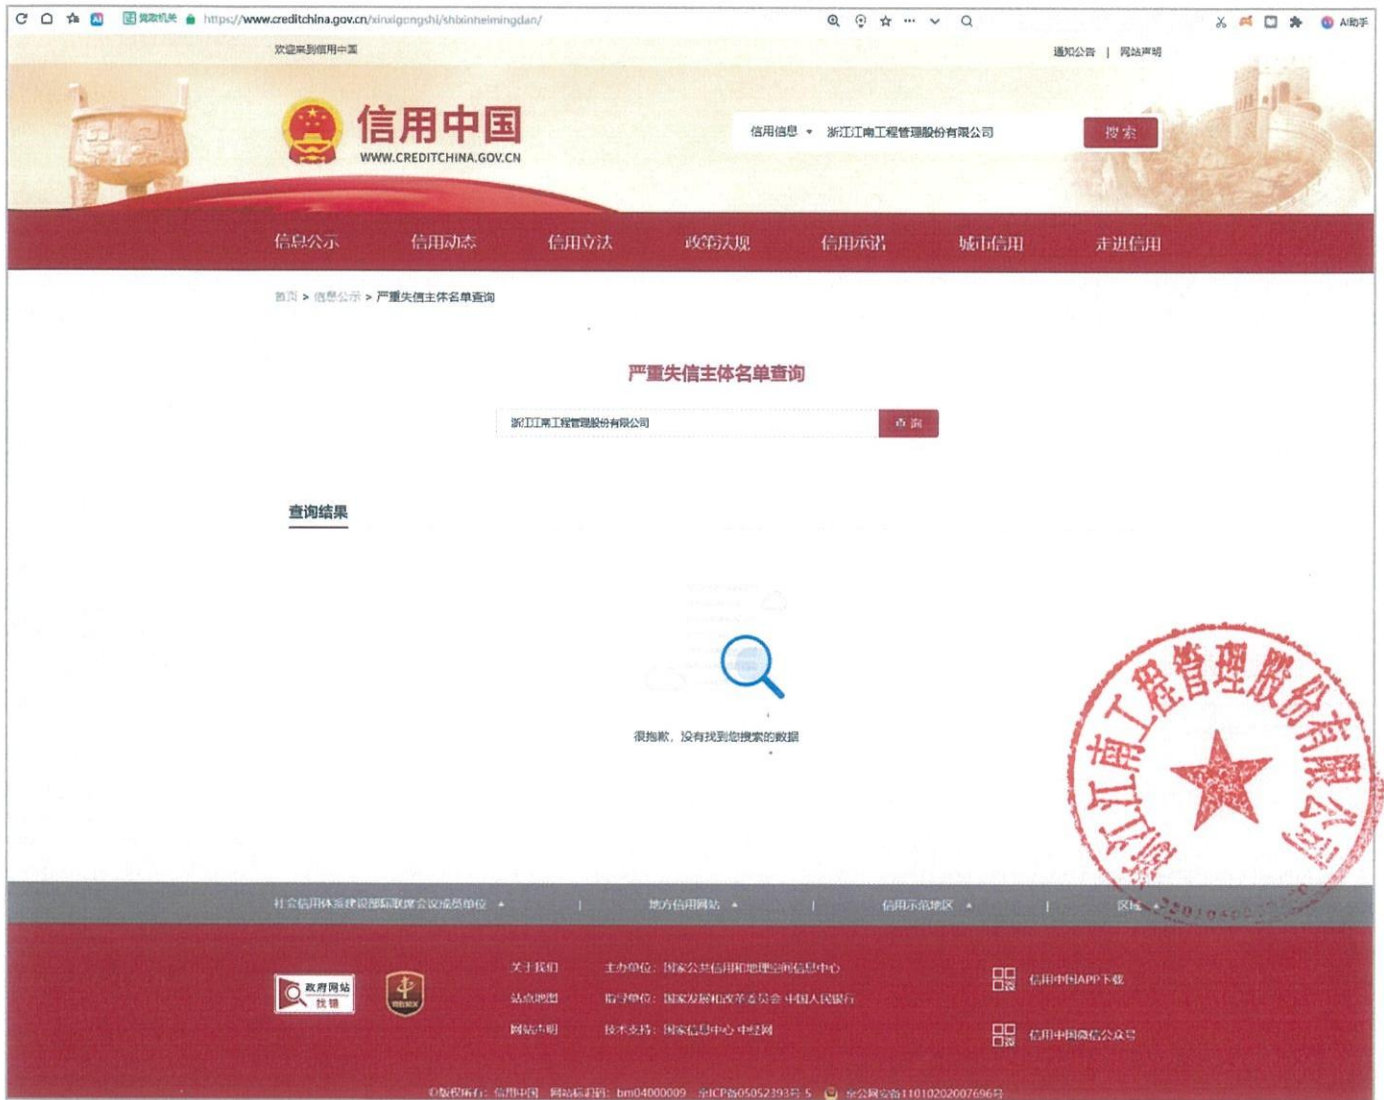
https://www.creditchina.gov.cn/xinxigongshi/shixinheimingdan/

欢迎来到信用中国

通知公告 | 网站声明

信用中国
WWW.CREDITCHINA.GOV.CN

信用信息 ▾ 浙江江南工程管理股份有限公司 搜索

信息公示 信用动态 信用立法 政策法规 信用承诺 城市信用 走进信用

首页 > 信息公示 > 严重失信主体名单查询

严重失信主体名单查询

浙江江南工程管理股份有限公司 查询

查询结果

很抱歉，没有找到您搜索的数据

浙江江南工程管理股份有限公司

社会信用体系建设部际联席会议成员单位 ▴ | 地方信用网站 ▴ | 信用示范城区 ▴ | 区域 ▴

政府网站 找错

关于我们 主办单位：国家公共信用信息中心
站点地图 指导单位：国家发展和改革委员会 中国人民银行
网站声明 技术支持：国家信息中心 中经网

信用中国APP下载
信用中国微信公众号

©版权所有：信用中国 网站标识码：bm04000009 京ICP备05052393号-5 京公网安备11010202007696号